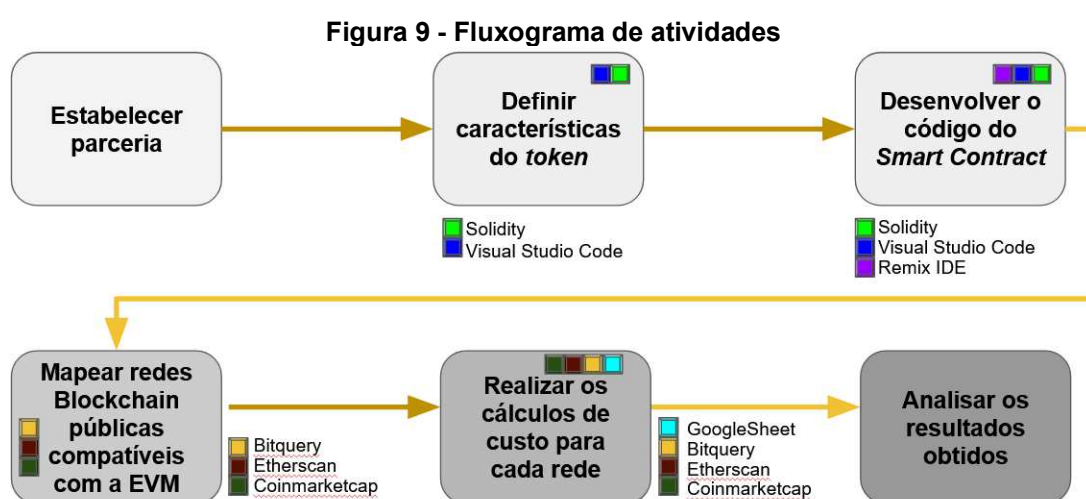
Figura 9 - Fluxograma de atividades

Estabelecer parceria

Definir características do *token*

Solidity
Visual Studio Code

Desenvolver o código do *Smart Contract*

Solidity
Visual Studio Code
Remix IDE

Mapear redes Blockchain públicas compatíveis com a EVM

Bitquery
Etherscan
Coinmarketcap

Realizar os cálculos de custo para cada rede

GoogleSheet
Bitquery
Etherscan
Coinmarketcap

Analisar os resultados obtidos